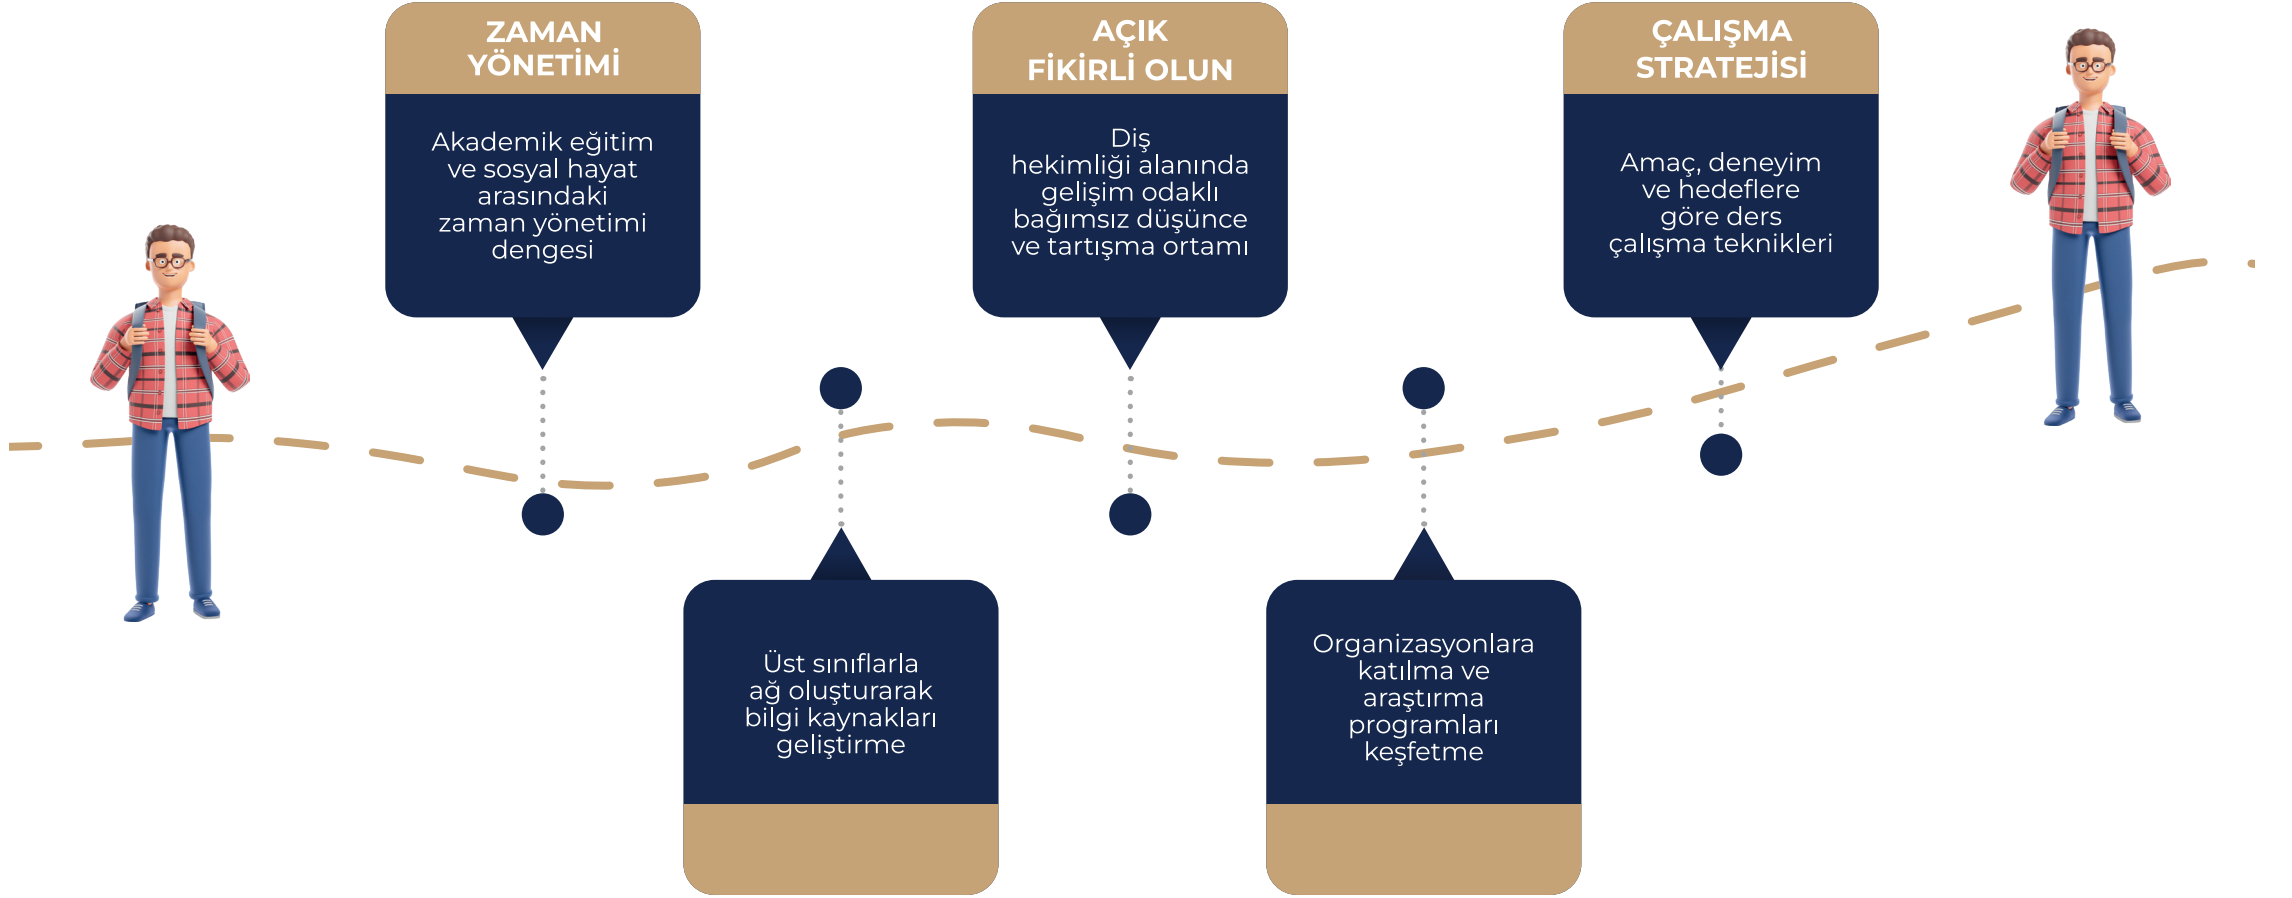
ZAMAN YÖNETİMİ

Akademik eğitim ve sosyal hayat arasındaki zaman yönetimi dengesi

Üst sınıflarla ağ oluşturarak bilgi kaynakları geliştirme

AÇIK FİKİRLİ OLUN

Diş hekimliği alanında gelişim odaklı bağımsız düşünce ve tartışma ortamı

Organizasyonlara katılma ve araştırma programları keşfetme

ÇALIŞMA STRATEJİSİ

Amaç, deneyim ve hedeflere göre ders çalışma teknikleri